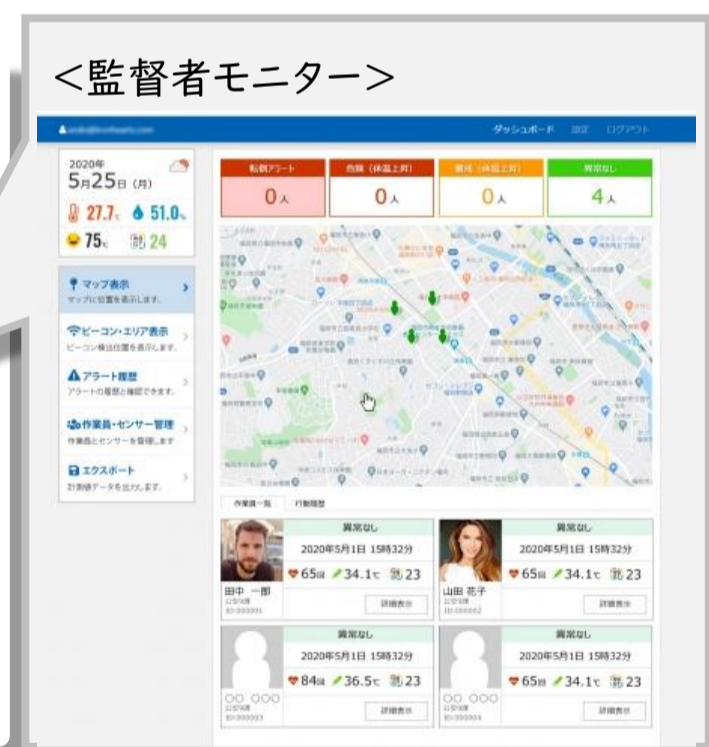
<監督者モニター>

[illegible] ダッシュボード 設定 ログアウト

2020年
5月25日 (月)
27.7 51.0
75 24

| 転倒アラート | 危険（体温上昇） | 警戒（体温上昇） | 異常なし |
|---|---|---|---|
| 0人 | 0人 | 0人 | 4人 |

マップ表示
マップに位置を表示します。

ビーコン・エリア表示
ビーコン検出位置を表示します。

アラート履歴
アラートの履歴と確認ができます。

作業員・センサー管理
作業員とセンサーを管理します

エクスポート
計測データを出力します。

作業員一覧 行動履歴

異常なし
2020年5月1日 15時32分
65 34.1 23
田中 一郎
詳細表示

異常なし
2020年5月1日 15時32分
65 34.1 23
山田 花子
詳細表示

異常なし
2020年5月1日 15時32分
84 36.5 23
○○ ○○○
詳細表示

異常なし
2020年5月1日 15時32分
65 34.1 23
○○ ○○○
詳細表示